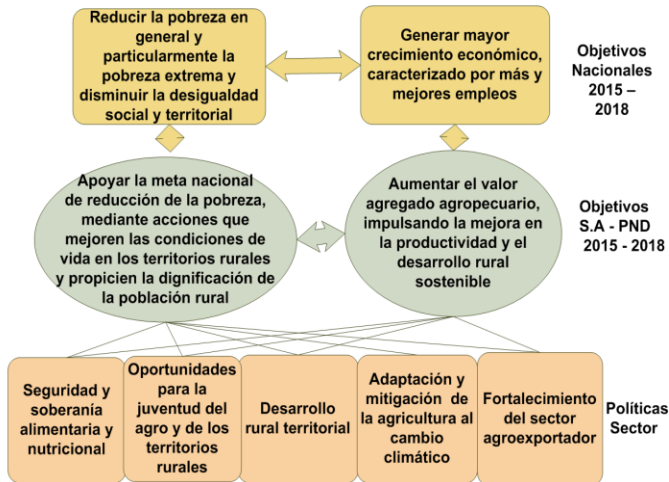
Reducir la pobreza en general y particularmente la pobreza extrema y disminuir la desigualdad social y territorial

Generar mayor crecimiento económico, caracterizado por más y mejores empleos

Objetivos Nacionales 2015 – 2018

Apoyar la meta nacional de reducción de la pobreza, mediante acciones que mejoren las condiciones de vida en los territorios rurales y propicien la dignificación de la población rural

Aumentar el valor agregado agropecuario, impulsando la mejora en la productividad y el desarrollo rural sostenible

Objetivos S.A - PND 2015 - 2018

Seguridad y soberanía alimentaria y nutricional

Oportunidades para la juventud del agro y de los territorios rurales

Desarrollo rural territorial

Adaptación y mitigación de la agricultura al cambio climático

Fortalecimiento del sector agroexportador

Políticas Sector